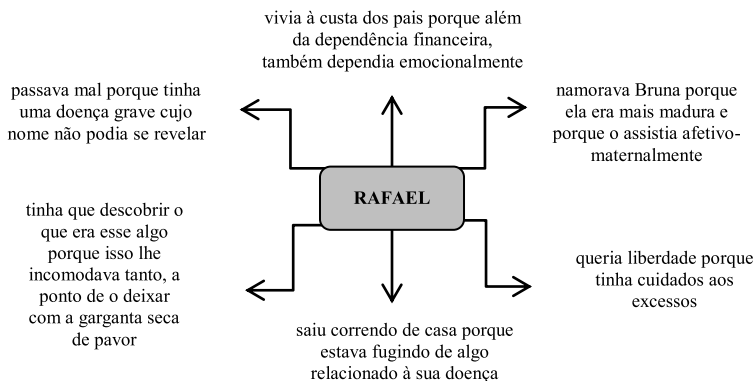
vivia à custa dos pais porque além da dependência financeira, também dependia emocionalmente

passava mal porque tinha uma doença grave cujo nome não podia se revelar

namorava Bruna porque ela era mais madura e porque o assistia afetivo-maternalmente

RAFAEL

tinha que descobrir o que era esse algo porque isso lhe incomodava tanto, a ponto de o deixar com a garganta seca de pavor

queria liberdade porque tinha cuidados aos excessos

saiu correndo de casa porque estava fugindo de algo relacionado à sua doença